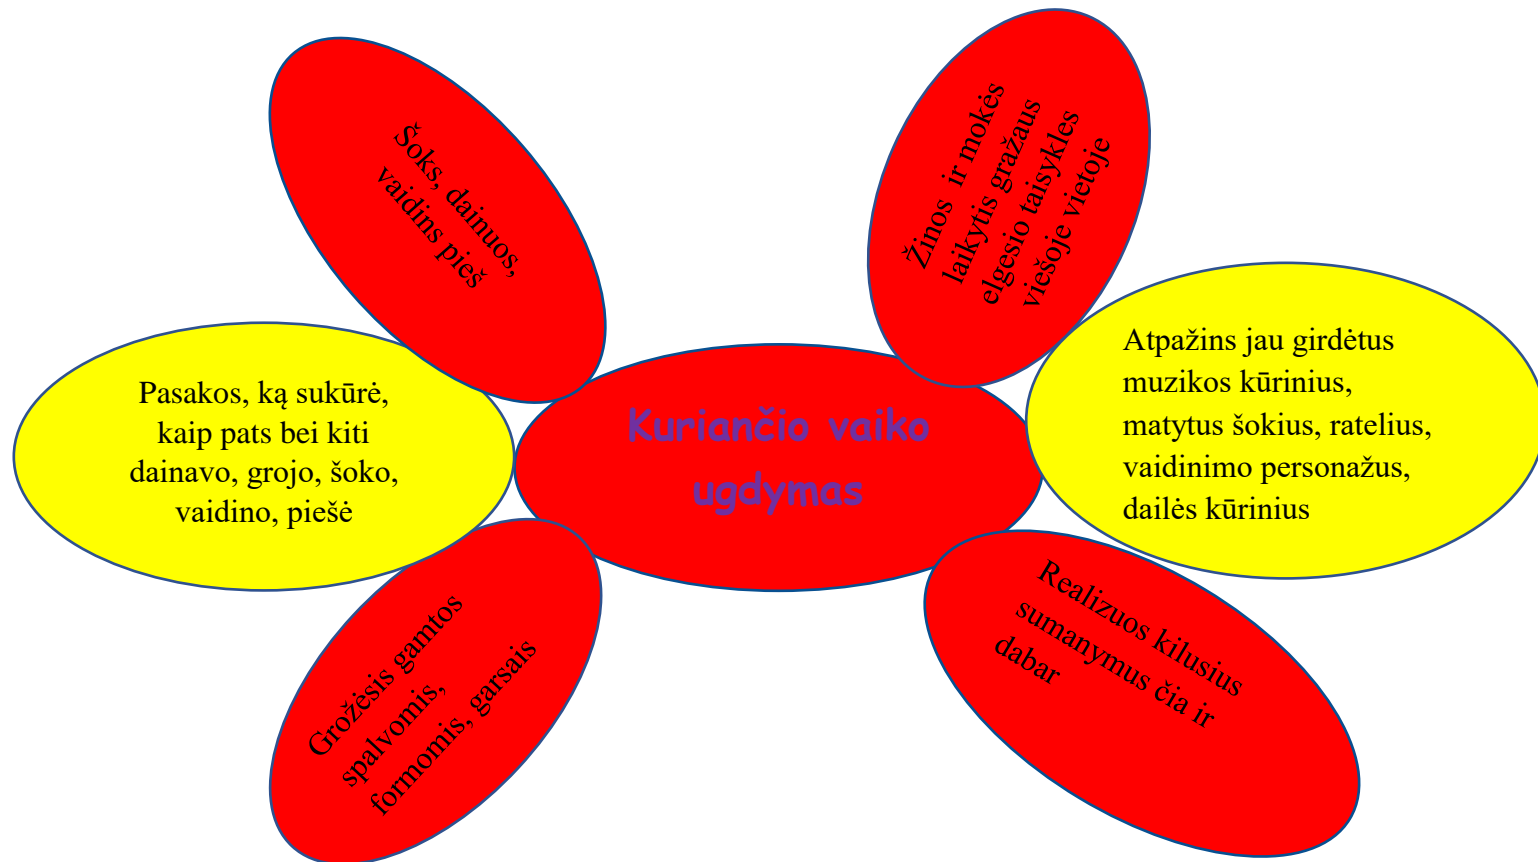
Kuriančio vaiko ugdymas

Šoks, dainuos, vaidins pieš

Žinos ir mokės laikytis gražaus elgesio taisyklės viešoje vietoje

Pasakos, ką sukūrė, kaip pats bei kiti dainavo, grojo, šoko, vaidino, piešė

Atpažins jau girdėtus muzikos kūrinius, matytus šokius, ratelius, vaidinimo personažus, dailės kūrinius

Grožėsis gamtos spalvomis, formomis, garsais

Realizuos kilusius sumanymus čia ir dabar